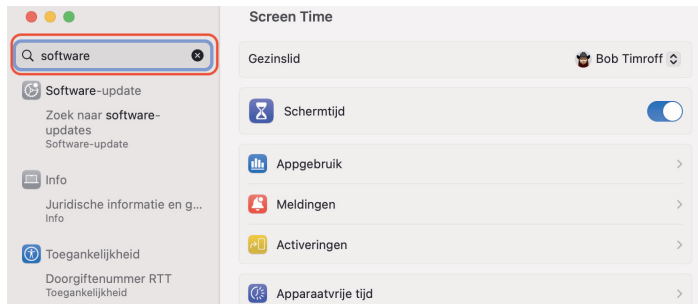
software

Software-update

Zoek naar software-updates
Software-update

Info

Juridische informatie en g...
Info

Toegankelijkheid

Doorgiftenummer RTT
Toegankelijkheid

Screen Time

Gezinslid

Bob Timroff

Schermtijd

Appgebruik

Meldingen

Activeringen

Apparaatvrije tijd